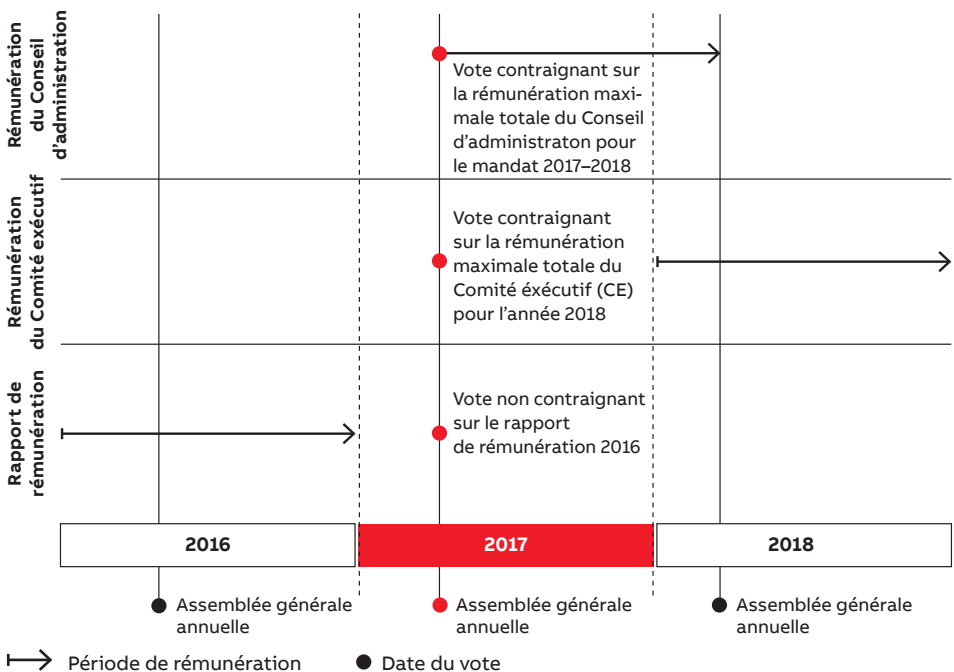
Rémunération du Conseil d'administration

Vote contraignant sur la rémunération maximale totale du Conseil d'administraton pour le mandat 2017–2018

Rémunération du Comité exécutif

Vote contraignant sur la rémunération maximale totale du Comité éxécutif (CE) pour l'année 2018

Rapport de rémunération

Vote non contraignant sur le rapport de rémunération 2016

| 2016 | 2017 | 2018 |
|---|---|---|

Assemblée générale annuelle

Assemblée générale annuelle

Assemblée générale annuelle

Période de rémunération

Date du vote